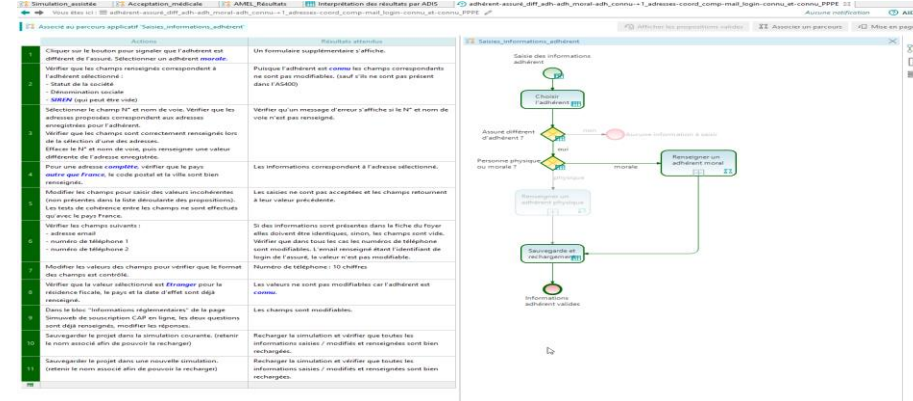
Simulation_assistée | Acceptation_médicale | AMEL_Résultats | Interprétation des résultats par ADIS | adhérent-assuré_diff_adh-adh_moral-adh_connu-+1_adresses-coord_comp-mail_login-connu_et-connu_PPPE

Vous êtes ici : adhérent-assuré_diff_adh-adh_moral-adh_connu-+1_adresses-coord_comp-mail_login-connu_et-connu_PPPE

Aucune notification

Associé au parcours applicatif 'Saisies_informations_adhérent'

Afficher les propositions valides | Associer un parcours | Mise en page

| | Actions | Résultats attendus |
|---|---|---|
| 1 | Cliquer sur le bouton pour signaler que l'adhérent est différent de l'assuré. Sélectionner un adhérent *morale*. | Un formulaire supplémentaire s'affiche. |
| 2 | Vérifier que les champs renseignés correspondent à l'adhérent sélectionné : - Statut de la société - Dénomination sociale - *SIREN* (qui peut être vide) | Puisque l'adhérent est *connu* les champs correspondants ne sont pas modifiables. (sauf s'ils ne sont pas présent dans l'AS400) |
| 3 | Sélectionner le champ N° et nom de voie. Vérifier que les adresses proposées correspondent aux adresses enregistrées pour l'adhérent. Vérifier que les champs sont correctement renseignés lors de la sélection d'une des adresses. Effacer le N° et nom de voie, puis renseigner une valeur différente de l'adresse enregistrée. | Vérifier qu'un message d'erreur s'affiche si le N° et nom de voie n'est pas renseigné. |
| 4 | Pour une adresse *complète*, vérifier que le pays *autre que France*, le code postal et la ville sont bien renseignés. | Les informations correspondent à l'adresse sélectionné. |
| 5 | Modifier les champs pour saisir des valeurs incohérentes (non présentes dans la liste déroulante des propositions). Les tests de cohérence entre les champs ne sont effectués qu'avec le pays France. | Les saisies ne sont pas acceptées et les champs retournent à leur valeur précédente. |
| 6 | Vérifier les champs suivants : - adresse email - numéro de téléphone 1 - numéro de téléphone 2 | Si des informations sont présentes dans la fiche du foyer elles doivent être identiques, sinon, les champs sont vide. Vérifier que dans tous les cas les numéros de téléphone sont modifiables. L'email renseigné étant l'identifiant de login de l'assuré, la valeur n'est pas modifiable. |
| 7 | Modifier les valeurs des champs pour vérifier que le format des champs est contrôlé. | Numéro de téléphone : 10 chiffres |
| 8 | Vérifier que la valeur sélectionné est *Etranger* pour la résidence fiscale, le pays et la date d'effet sont déjà renseigné. | Les valeurs ne sont pas modifiables car l'adhérent est *connu*. |
| 9 | Dans le bloc "Informations réglementaires" de la page Simuweb de souscription CAP en ligne, les deux questions sont déjà renseignés, modifier les réponses. | Les champs sont modifiables. |
| 10 | Sauvegarder le projet dans la simulation courante. (retenir le nom associé afin de pouvoir la recharger) | Recharger la simulation et vérifier que toutes les informations saisies / modifiés et renseignées sont bien rechargées. |
| 11 | Sauvegarder le projet dans une nouvelle simulation. (retenir le nom associé afin de pouvoir la recharger) | Recharger la simulation et vérifier que toutes les informations saisies / modifiés et renseignées sont bien rechargées. |

Saisies_informations_adhérent

Saisie des informations adhérent

Choisir l'adhérent

Assuré différent d'adhérent ?

non

Aucune information à saisir

oui

Personne physique ou morale ?

morale

Renseigner un adhérent moral

physique

Renseigner un adhérent physique

Sauvegarde et rechargement

Informations adhérent valides